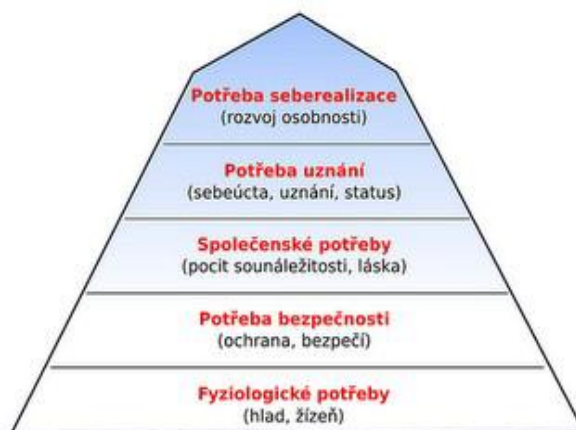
Potřeba seberealizace
(rozvoj osobnosti)

Potřeba uznání
(sebeúcta, uznání, status)

Společenské potřeby
(pocit sounáležitosti, láska)

Potřeba bezpečnosti
(ochrana, bezpečí)

Fyziologické potřeby
(hlad, žízeň)